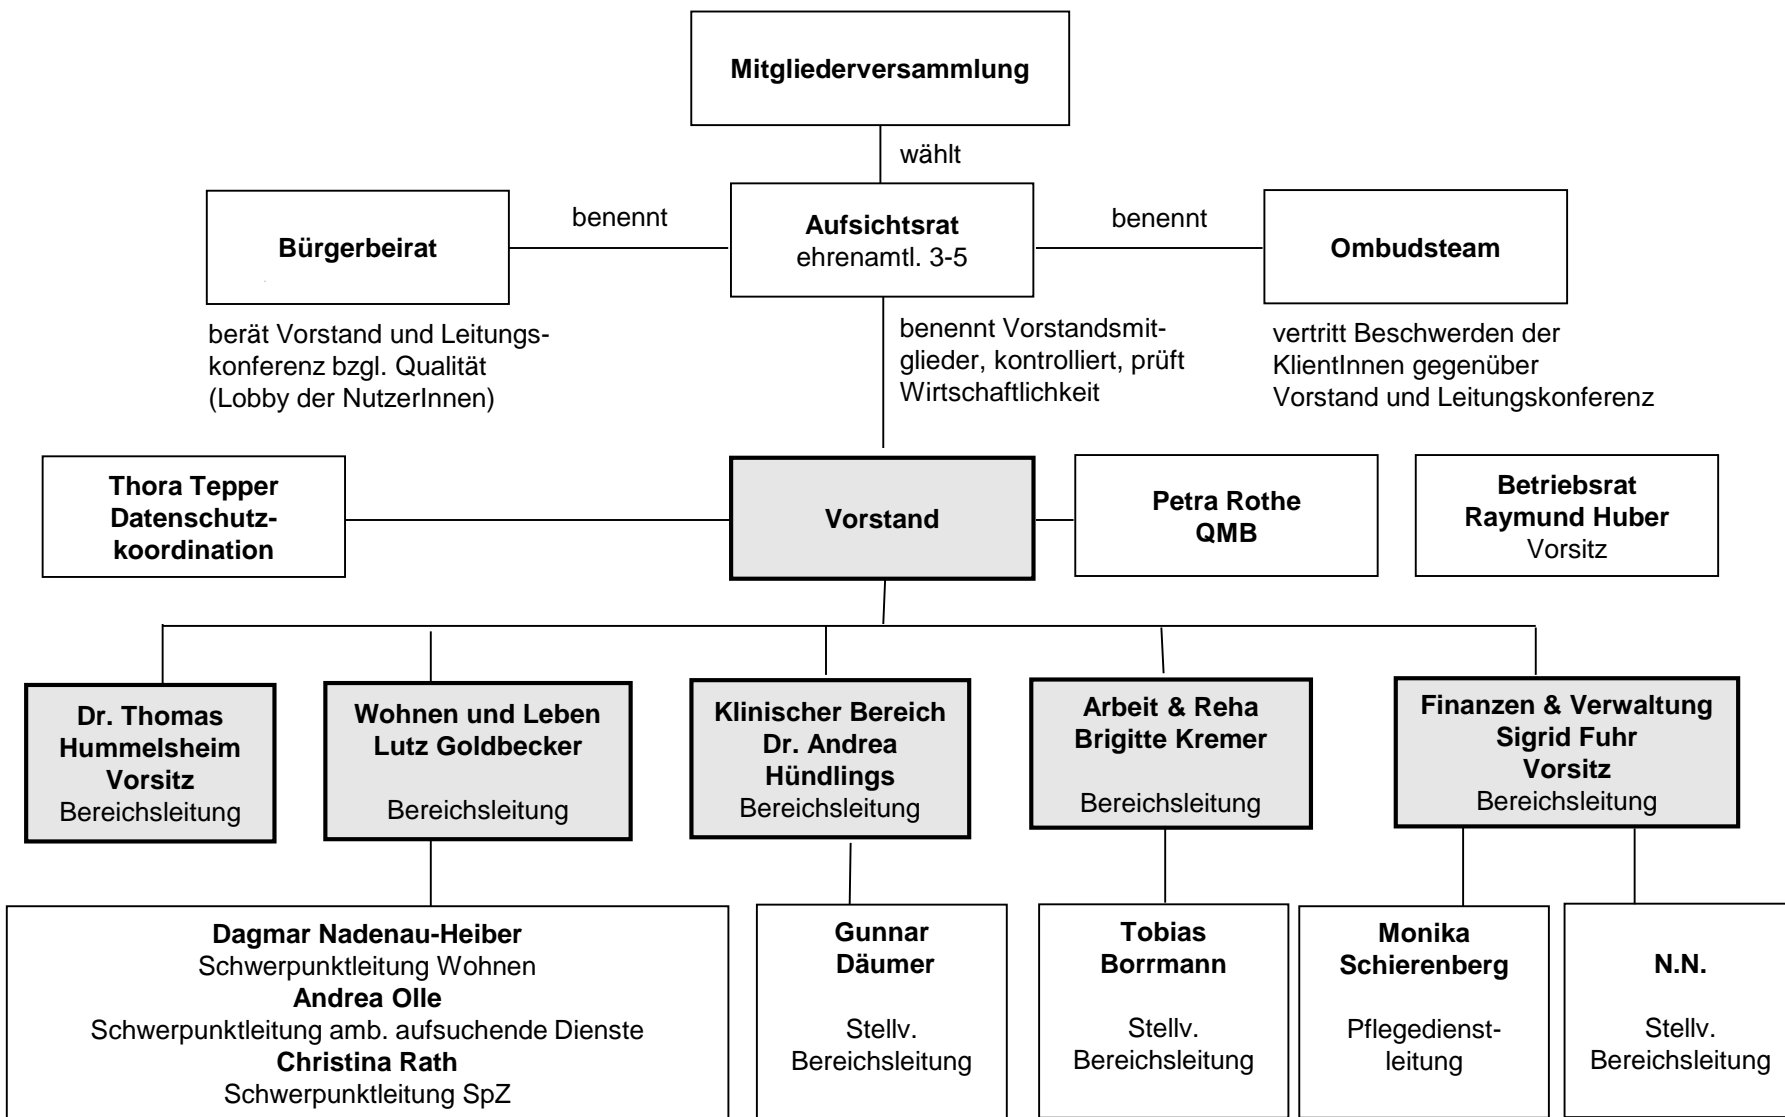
Mitgliederversammlung

wählt

Bürgerbeirat

benennt

Aufsichtsrat
ehrenamtl. 3-5

benennt

Ombudsteam

berät Vorstand und Leitungskonferenz bzgl. Qualität (Lobby der NutzerInnen)

benennt Vorstandsmitglieder, kontrolliert, prüft Wirtschaftlichkeit

vertritt Beschwerden der KlientInnen gegenüber Vorstand und Leitungskonferenz

Thora Tepper
Datenschutzkoordination

Vorstand

Petra Rothe
QMB

Betriebsrat
Raymund Huber
Vorsitz

Dr. Thomas Hummelsheim
Vorsitz
Bereichsleitung

Wohnen und Leben
Lutz Goldbecker
Bereichsleitung

Klinischer Bereich
Dr. Andrea Hündlings
Bereichsleitung

Arbeit & Reha
Brigitte Kremer
Bereichsleitung

Finanzen & Verwaltung
Sigrid Fuhr
Vorsitz
Bereichsleitung

Dagmar Nadenau-Heiber
Schwerpunktleitung Wohnen
Andrea Olle
Schwerpunktleitung amb. aufsuchende Dienste
Christina Rath
Schwerpunktleitung SpZ

Gunnar Däumer
Stellv. Bereichsleitung

Tobias Borrmann
Stellv. Bereichsleitung

Monika Schierenberg
Pflegedienstleitung

N.N.
Stellv. Bereichsleitung